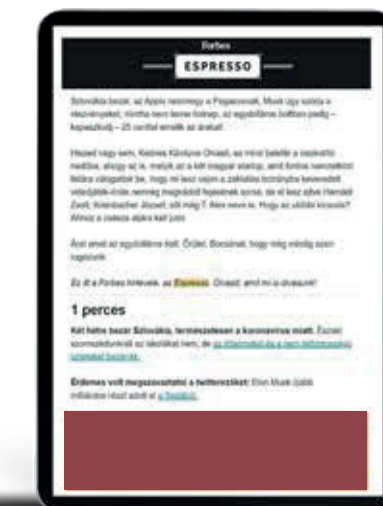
Forbes

ESPRESSO

Szlovákia bezár, az Apple nekimegy a Fogasoknak, Musk úgy szívja a részvényeket, mintha nem lenne holnap, az egyoltásos boltban pedig – kapaszkodj – 25 centet emelik az árakat!

Hazard vagy sem, Kedves Kárólyné Olvasó, az mind belefér a napirendi meddé, ahogy az is, melyik az a két magyar startup, amit fontos hancrolásol fiatal cégjeiket be, hogy mi lesz velem a zakiskés borúnyba teoveledet videójának-érás nemrég megkérdő fejetesnek azzal, de el lesz ahol Hamóldi Zsolt, Kemlácher József, sőt még T. Alex neve is. Hogy az utóbbi kicsoda? Ahhoz a cselesz alpra kell jutni.

Azt amott az egyoltásos talt. Érdet. Borzsinak, hogy még elődig szar lagziznik.

Ez itt a Forbes hírlevele, az Espresso. Olvasd, amíg mi a dnasunk!

1 perces

Két hétre bezár Szlovákia, természetesen a koronavírus miatt. Eszaki szomszédunknál az iskolákat nem, de az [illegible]

Érdemes volt megszavazatni a twitterezőket: Elon Musk újabb milliárdos részt adott el a Teslából.